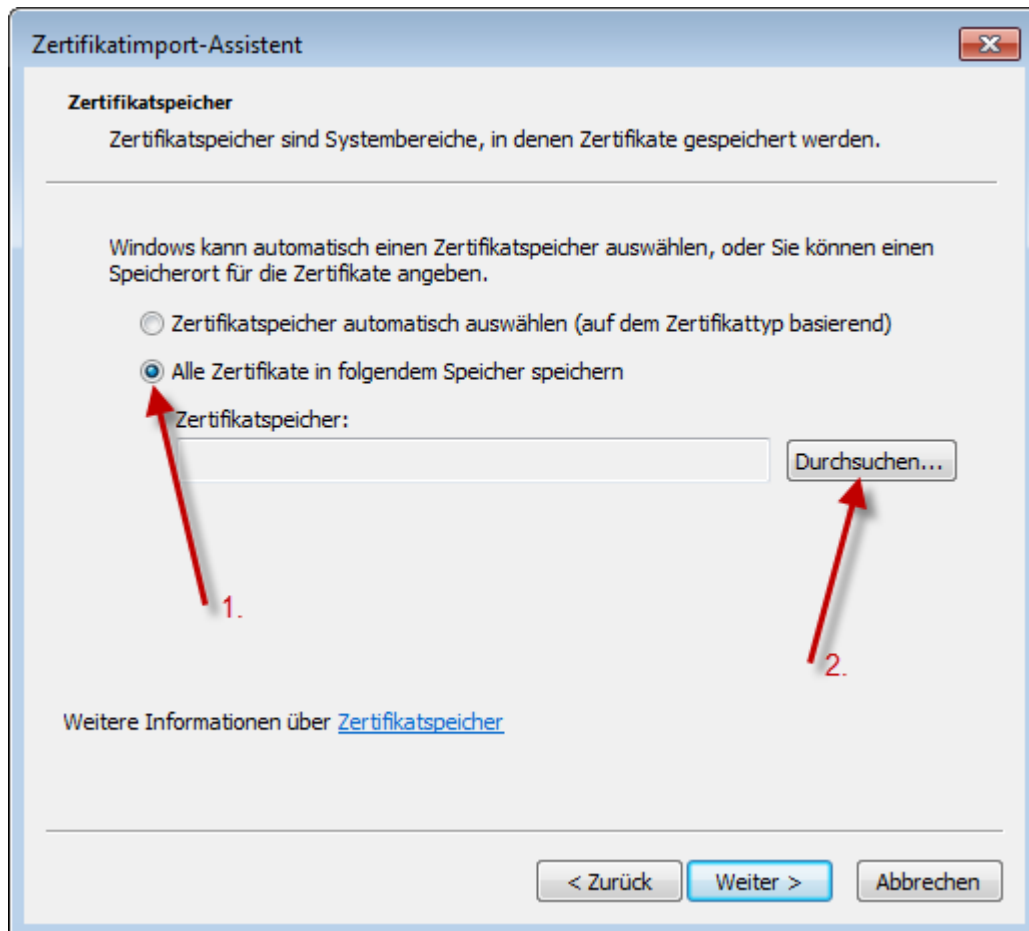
Zertifikatimport-Assistent

Zertifikatspeicher

Zertifikatspeicher sind Systembereiche, in denen Zertifikate gespeichert werden.

Windows kann automatisch einen Zertifikatspeicher auswählen, oder Sie können einen Speicherort für die Zertifikate angeben.

Zertifikatspeicher automatisch auswählen (auf dem Zertifikattyp basierend)

Alle Zertifikate in folgendem Speicher speichern

Zertifikatspeicher:

Durchsuchen...

1.

2.

Weitere Informationen über Zertifikatspeicher

< Zurück

Weiter >

Abbrechen